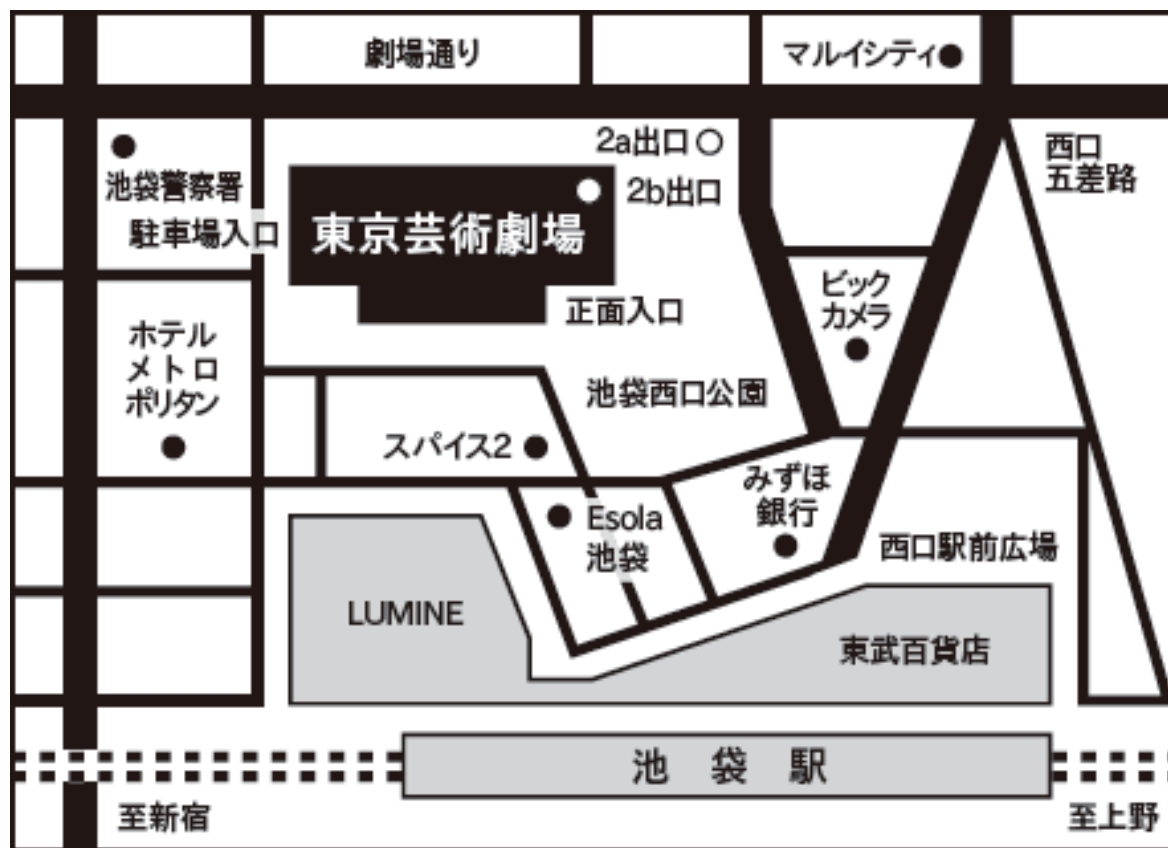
劇場通り

マルイシティ

2a出口

2b出口

西口
五差路

池袋警察署

駐車場入口

東京芸術劇場

正面入口

ビックカメラ

ホテル
メトロ
ポリタン

池袋西口公園

スパイス2

みずほ
銀行

Esola
池袋

西口駅前広場

LUMINE

東武百貨店

池　袋　駅

至新宿

至上野